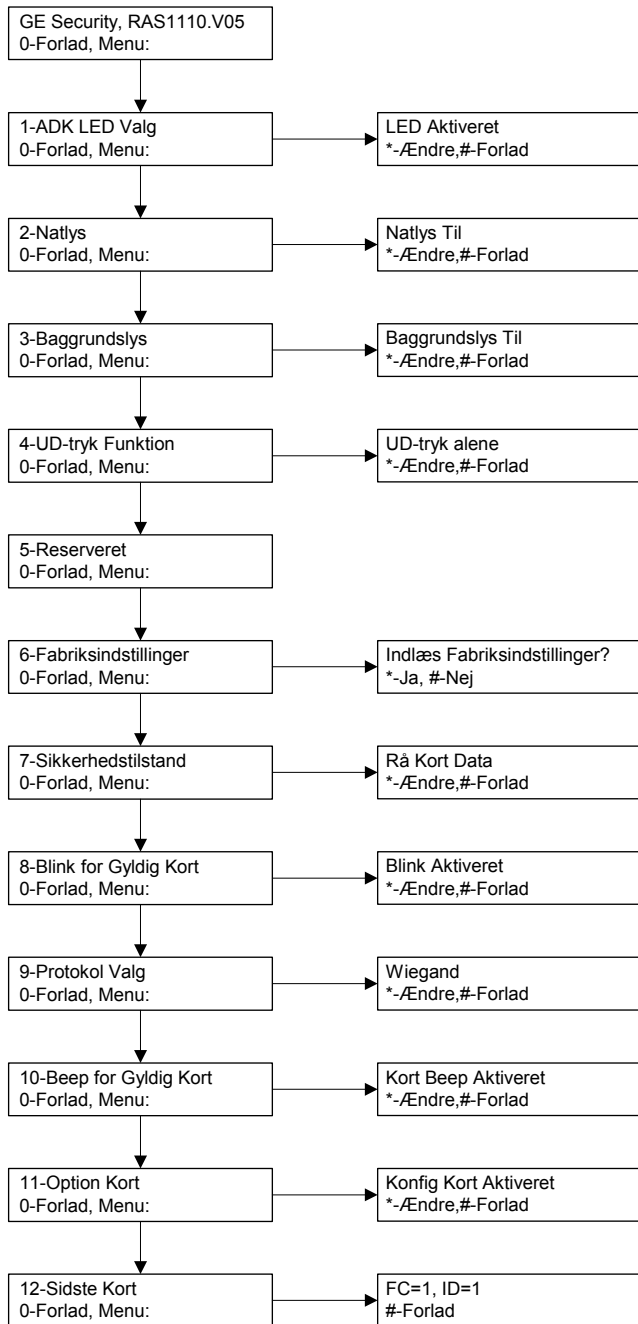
GE Security, RAS1110.V05
0-Forlad, Menu:

1-ADK LED Valg
0-Forlad, Menu:

LED Aktiveret
*-Ændre,#-Forlad

2-Natlys
0-Forlad, Menu:

Natlys Til
*-Ændre,#-Forlad

3-Baggrundslys
0-Forlad, Menu:

Baggrundslys Til
*-Ændre,#-Forlad

4-UD-tryk Funktion
0-Forlad, Menu:

UD-tryk alene
*-Ændre,#-Forlad

5-Reserveret
0-Forlad, Menu:

6-Fabriksindstillinger
0-Forlad, Menu:

Indlæs Fabriksindstillinger?
*-Ja, #-Nej

7-Sikkerhedstilstand
0-Forlad, Menu:

Rå Kort Data
*-Ændre,#-Forlad

8-Blink for Gyldig Kort
0-Forlad, Menu:

Blink Aktiveret
*-Ændre,#-Forlad

9-Protokol Valg
0-Forlad, Menu:

Wiegand
*-Ændre,#-Forlad

10-Beep for Gyldig Kort
0-Forlad, Menu:

Kort Beep Aktiveret
*-Ændre,#-Forlad

11-Option Kort
0-Forlad, Menu:

Konfig Kort Aktiveret
*-Ændre,#-Forlad

12-Sidste Kort
0-Forlad, Menu:

FC=1, ID=1
#-Forlad